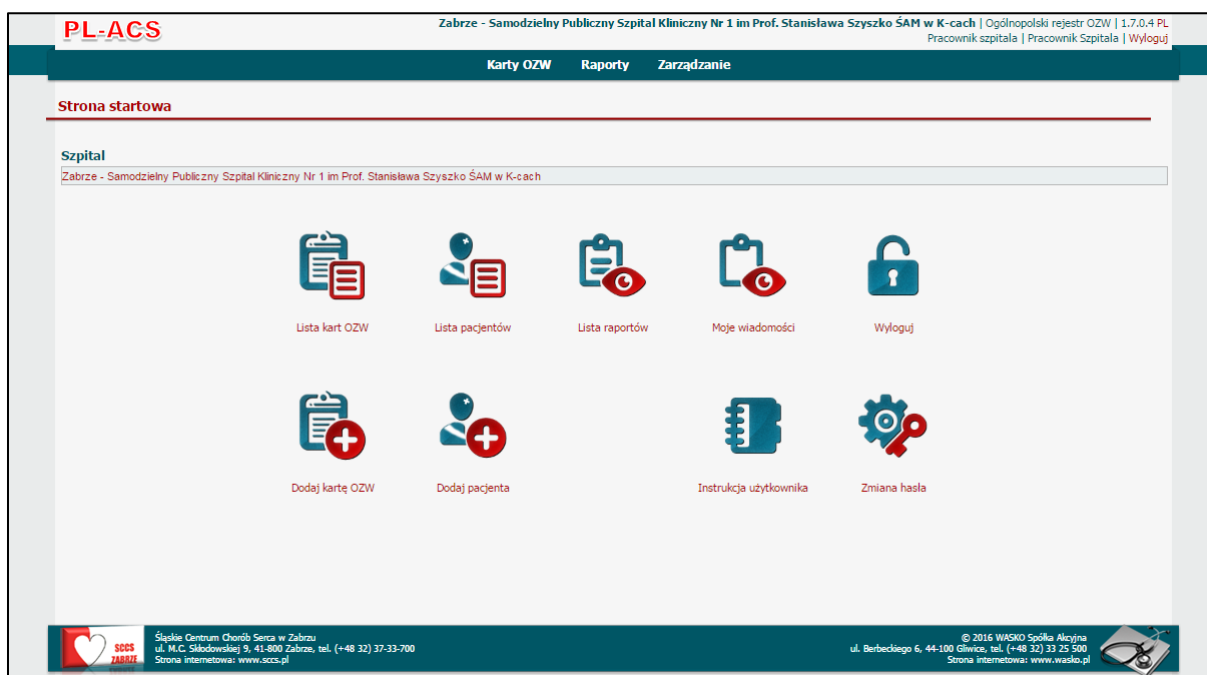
PL-ACS

Zabrze - Samodzielny Publiczny Szpital Kliniczny Nr 1 im Prof. Stanisława Szyszko ŚAM w K-cach | Ogólnopolski rejestr OZW | 1.7.0.4 PL
Pracownik szpitala | Pracownik Szpitala | Wyloguj

Karty OZW Raporty Zarządzanie

Strona startowa

Szpital
Zabrze - Samodzielny Publiczny Szpital Kliniczny Nr 1 im Prof. Stanisława Szyszko ŚAM w K-cach

Lista kart OZW
Lista pacjentów
Lista raportów
Moje wiadomości
Wyloguj

Dodaj kartę OZW
Dodaj pacjenta
Instrukcja użytkownika
Zmiana hasła

SCCS ZABRZE
Śląskie Centrum Chorób Serca w Zabrzu
ul. M.C. Skłodowskiej 9, 41-800 Zabrze, tel. (+48 32) 37-33-700
Strona internetowa: www.sccs.pl

© 2016 WASKO Spółka Akcyjna
ul. Berbeckiego 6, 44-100 Gliwice, tel. (+48 32) 33 25 500
Strona internetowa: www.wasko.pl